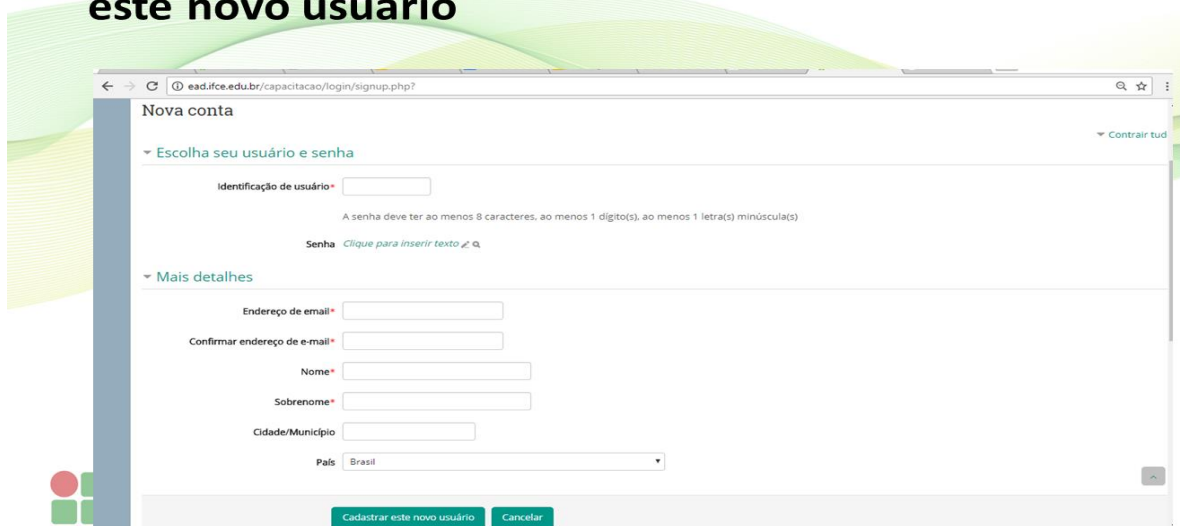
este novo usuário

ead.ifce.edu.br/capacitacao/login/signup.php?

Nova conta

▾ Contrair tud

▾ Escolha seu usuário e senha

Identificação de usuário*

A senha deve ter ao menos 8 caracteres, ao menos 1 dígito(s), ao menos 1 letra(s) minúscula(s)

Senha Clique para inserir texto

▾ Mais detalhes

Endereço de email*

Confirmar endereço de e-mail*

Nome*

Sobrenome*

Cidade/Município

País Brasil

Cadastrar este novo usuário Cancelar